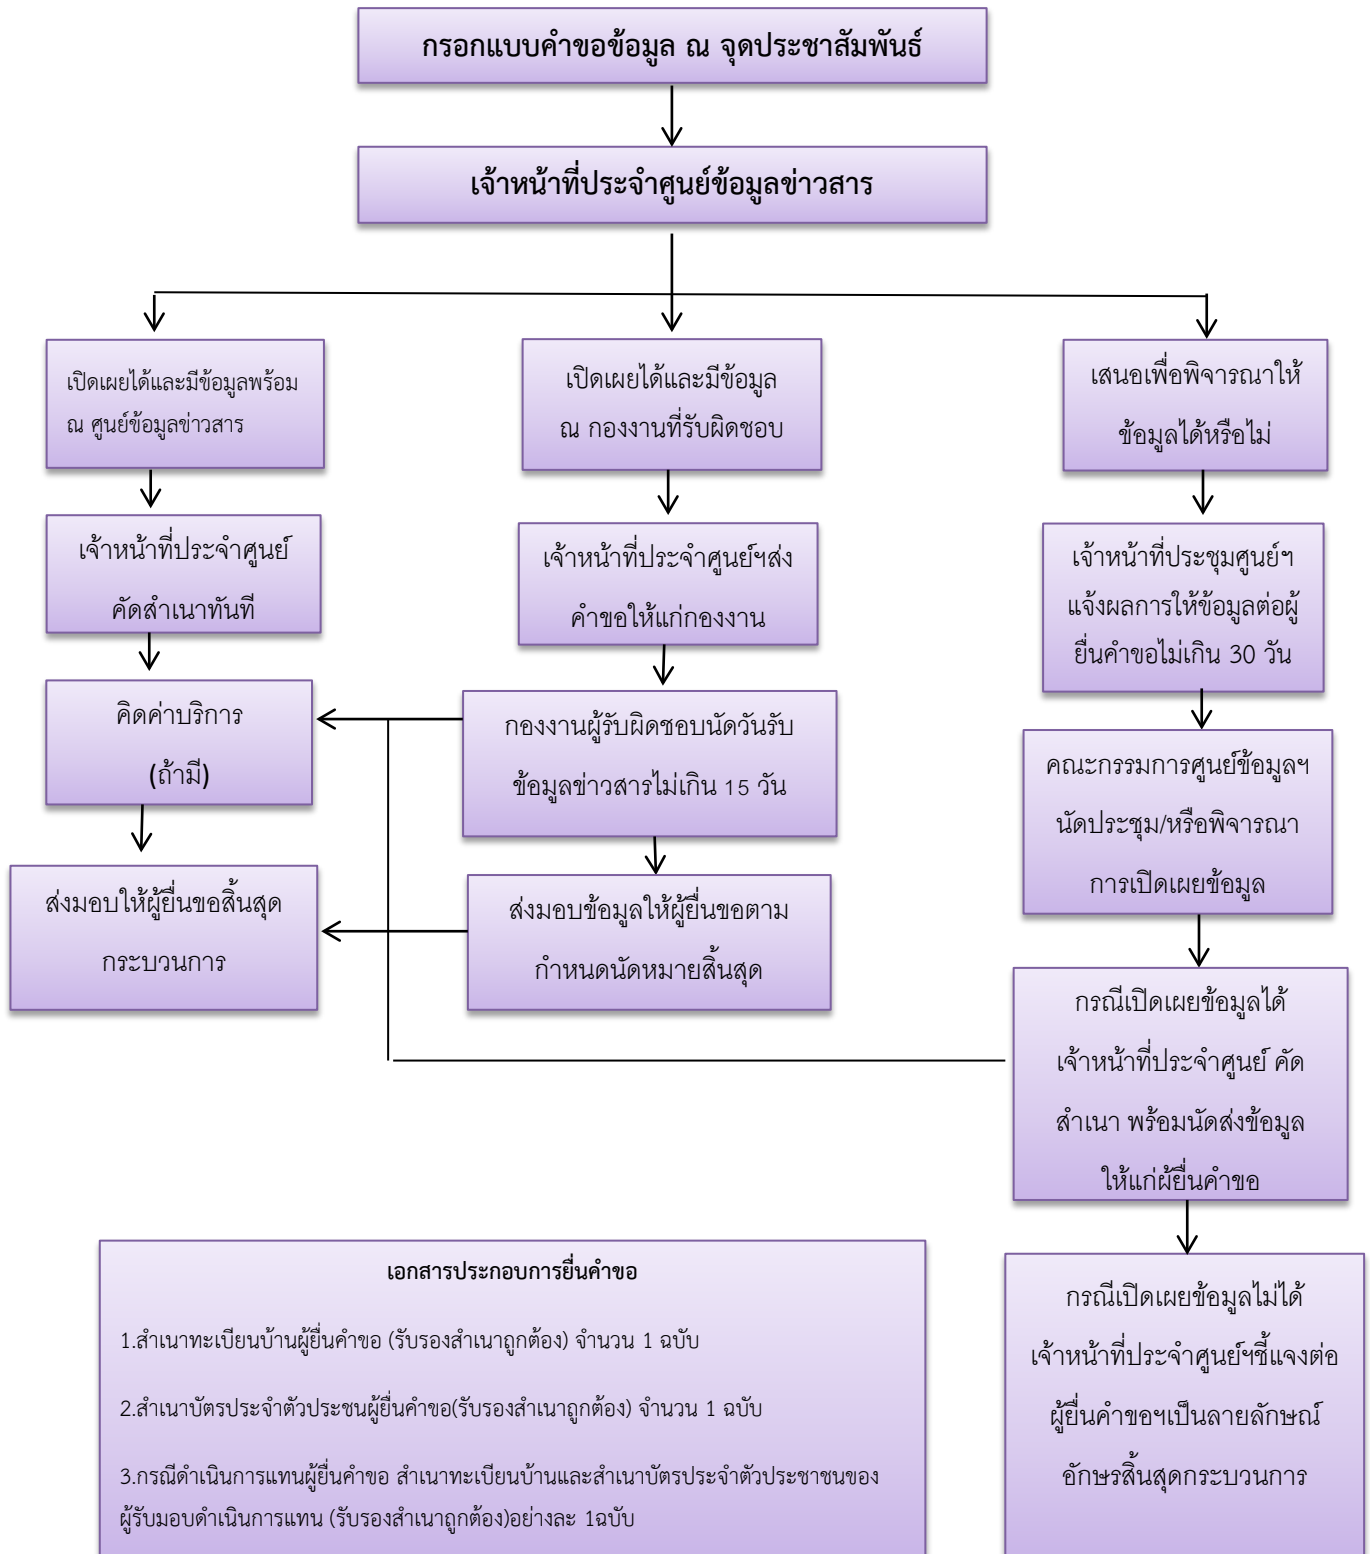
กรอกแบบคำขอข้อมูล ณ จุดประชาสัมพันธ์

เจ้าหน้าที่ประจำศูนย์ข้อมูลข่าวสาร

เปิดเผยได้และมีข้อมูลพร้อม ณ ศูนย์ข้อมูลข่าวสาร

เจ้าหน้าที่ประจำศูนย์ คัดสำเนาทันที

คิดค่าบริการ (ถ้ามี)

ส่งมอบให้ผู้ยื่นขอสิ้นสุดกระบวนการ

เปิดเผยได้และมีข้อมูล ณ กองงานที่รับผิดชอบ

เจ้าหน้าที่ประจำศูนย์ฯส่งคำขอให้แก่กองงาน

กองงานผู้รับผิดชอบนัดวันรับข้อมูลข่าวสารไม่เกิน 15 วัน

ส่งมอบข้อมูลให้ผู้ยื่นขอตามกำหนดนัดหมายสิ้นสุด

เสนอเพื่อพิจารณาให้ข้อมูลได้หรือไม่

เจ้าหน้าที่ประชุมศูนย์ฯ แจ้งผลการให้ข้อมูลต่อผู้ยื่นคำขอไม่เกิน 30 วัน

คณะกรรมการศูนย์ข้อมูลฯ นัดประชุม/หรือพิจารณาการเปิดเผยข้อมูล

กรณีเปิดเผยข้อมูลได้ เจ้าหน้าที่ประจำศูนย์ คัดสำเนา พร้อมนัดส่งข้อมูลให้แก่ผู้ยื่นคำขอ

กรณีเปิดเผยข้อมูลไม่ได้ เจ้าหน้าที่ประจำศูนย์ฯชี้แจงต่อผู้ยื่นคำขอฯเป็นลายลักษณ์อักษรสิ้นสุดกระบวนการ

เอกสารประกอบการยื่นคำขอ

1.สำเนาทะเบียนบ้านผู้ยื่นคำขอ (รับรองสำเนาถูกต้อง) จำนวน 1 ฉบับ

2.สำเนาบัตรประจำตัวประชนผู้ยื่นคำขอ(รับรองสำเนาถูกต้อง) จำนวน 1 ฉบับ

3.กรณีดำเนินการแทนผู้ยื่นคำขอ สำเนาทะเบียนบ้านและสำเนาบัตรประจำตัวประชาชนของผู้รับมอบดำเนินการแทน (รับรองสำเนาถูกต้อง)อย่างละ 1ฉบับ